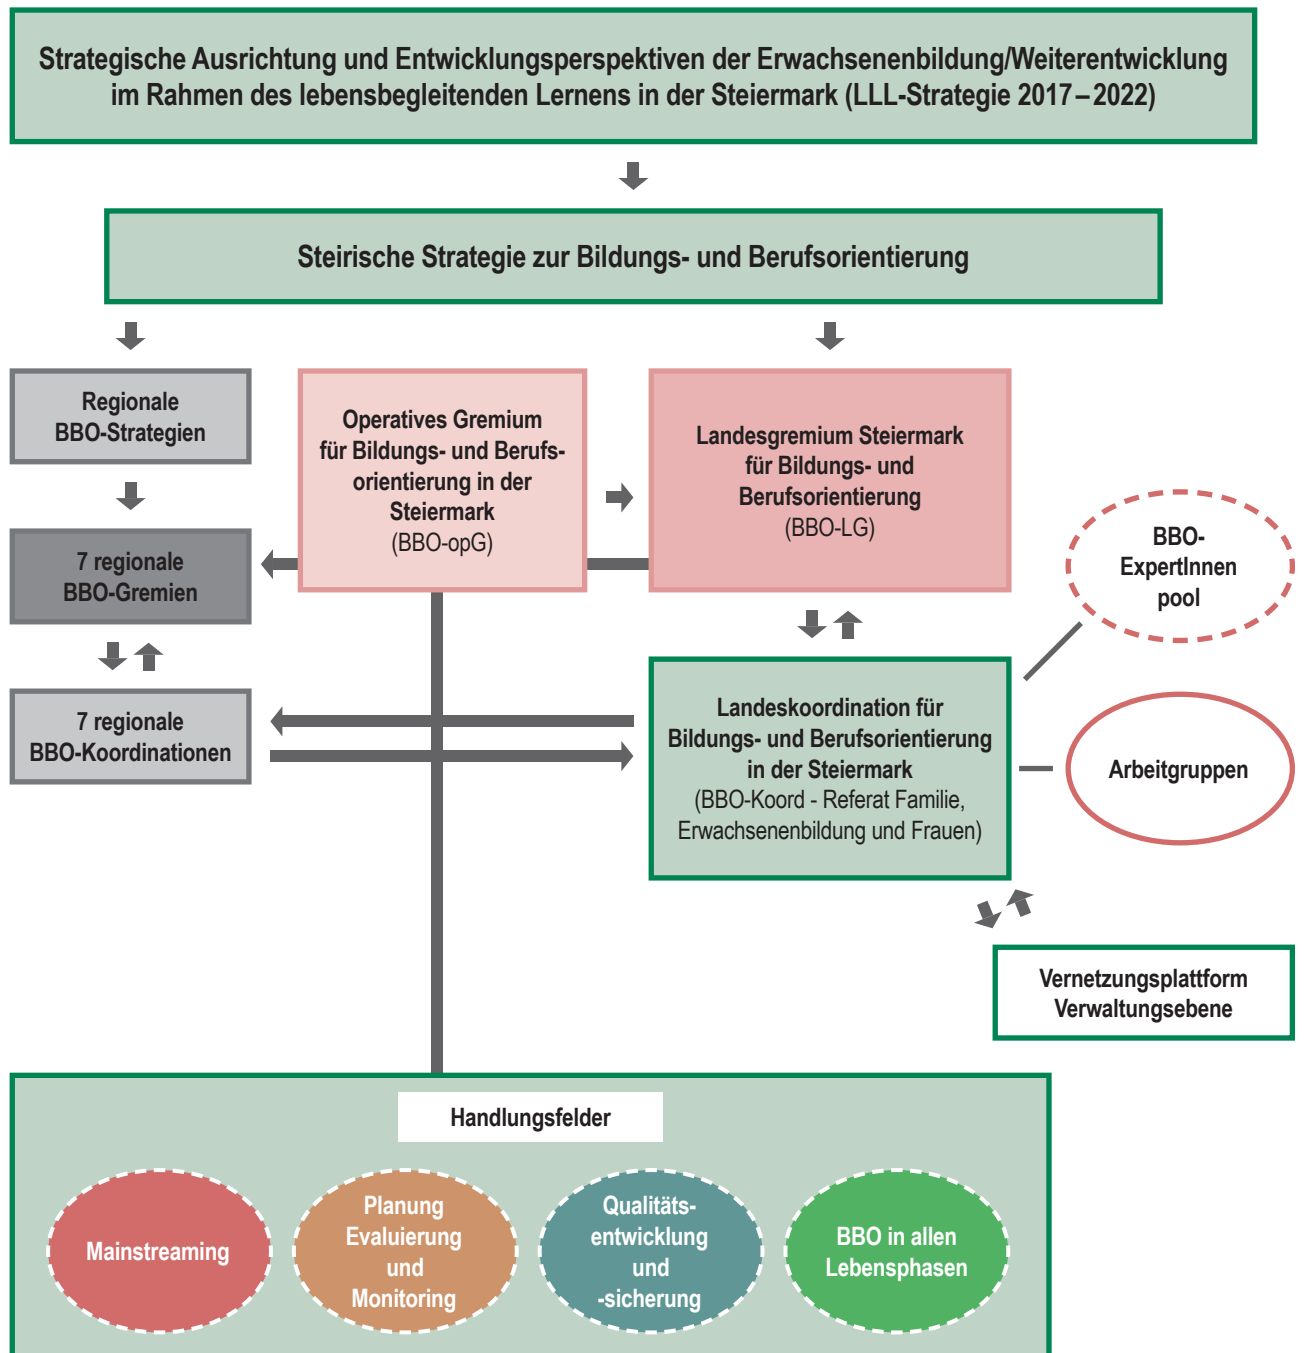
Strategische Ausrichtung und Entwicklungsperspektiven der Erwachsenenbildung/Weiterentwicklung im Rahmen des lebensbegleitenden Lernens in der Steiermark (LLL-Strategie 2017 – 2022)

Steirische Strategie zur Bildungs- und Berufsorientierung

Regionale BBO-Strategien

7 regionale BBO-Gremien

7 regionale BBO-Koordinationen

Operatives Gremium für Bildungs- und Berufsorientierung in der Steiermark (BBO-opG)

Landesgremium Steiermark für Bildungs- und Berufsorientierung (BBO-LG)

BBO-ExpertInnen pool

Landeskoordination für Bildungs- und Berufsorientierung in der Steiermark (BBO-Koord - Referat Familie, Erwachsenenbildung und Frauen)

Arbeitgruppen

Vernetzungsplattform Verwaltungsebene

Handlungsfelder

Mainstreaming

Planung Evaluierung und Monitoring

Qualitätsentwicklung und -sicherung

BBO in allen Lebensphasen